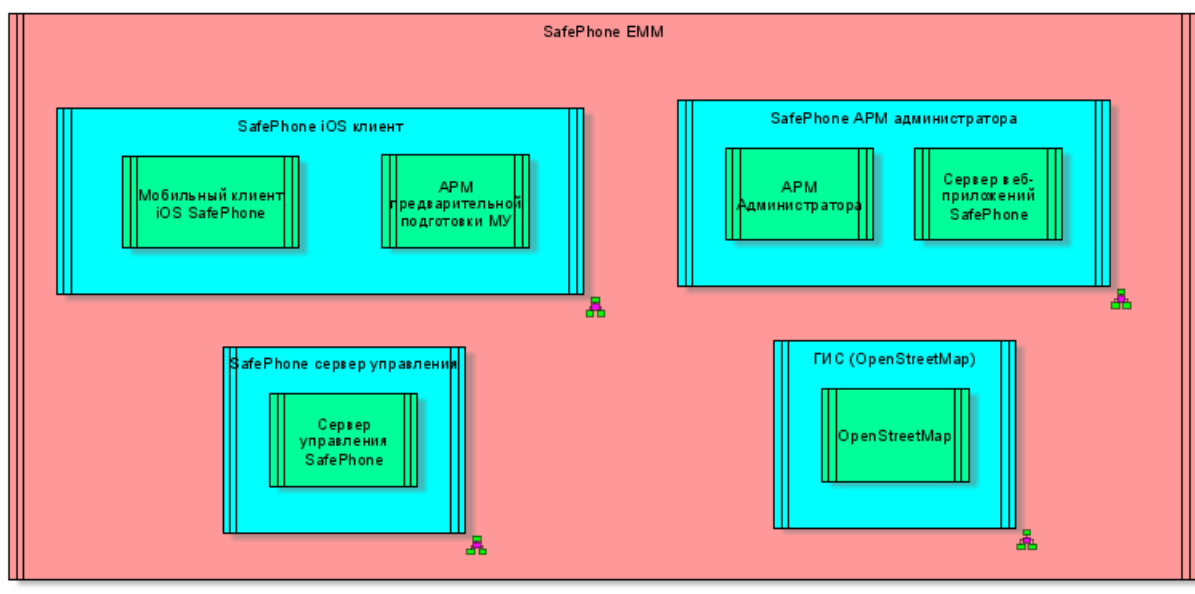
SafePhone EMM

SafePhone iOS клиент

Мобильный клиент iOS SafePhone

АРМ предварительной подготовки МУ

SafePhone АРМ администратора

АРМ Администратора

Сервер веб-приложений SafePhone

SafePhone сервер управления

Сервер управления SafePhone

ГИС (OpenStreetMap)

OpenStreetMap